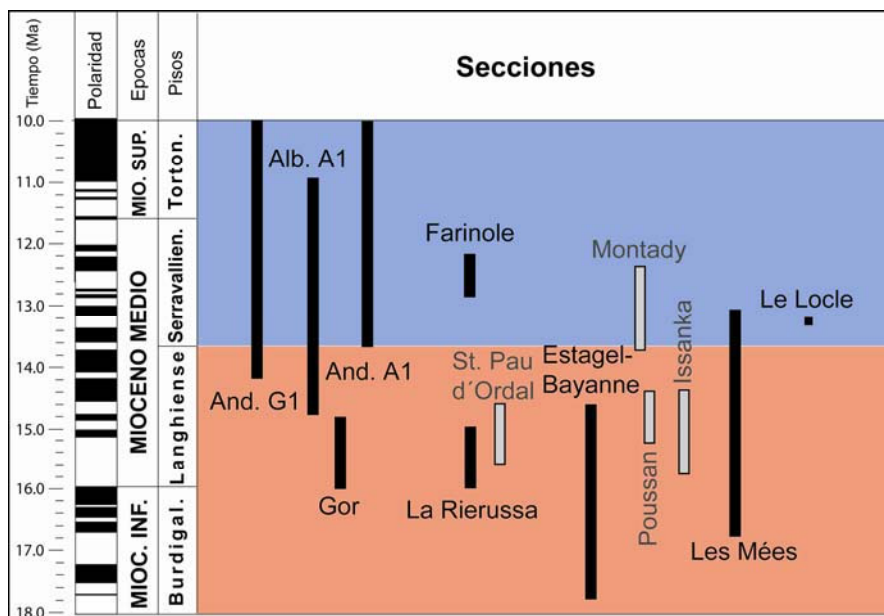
| Tiempo (Ma) | Polaridad | Epocas | Pisos |
|---|---|---|---|
| 10.0 | | MIO. SUP. | Torton. |
| 11.0 | | | |
| 12.0 | | MIOCENO MEDIO | Serravallien. |
| 13.0 | | | |
| 14.0 | | | Langhiense |
| 15.0 | | | |
| 16.0 | | MIOC. INF. | Burdigal. |
| 17.0 | | | |
| 18.0 | | | |

Secciones

Alb. A1

And. G1

And. A1

Gor

Farinole

La Rierussa

St. Pau d´Ordal

Montady

Estagel-Bayanne

Poussan

Issanka

Le Locle

Les Mées